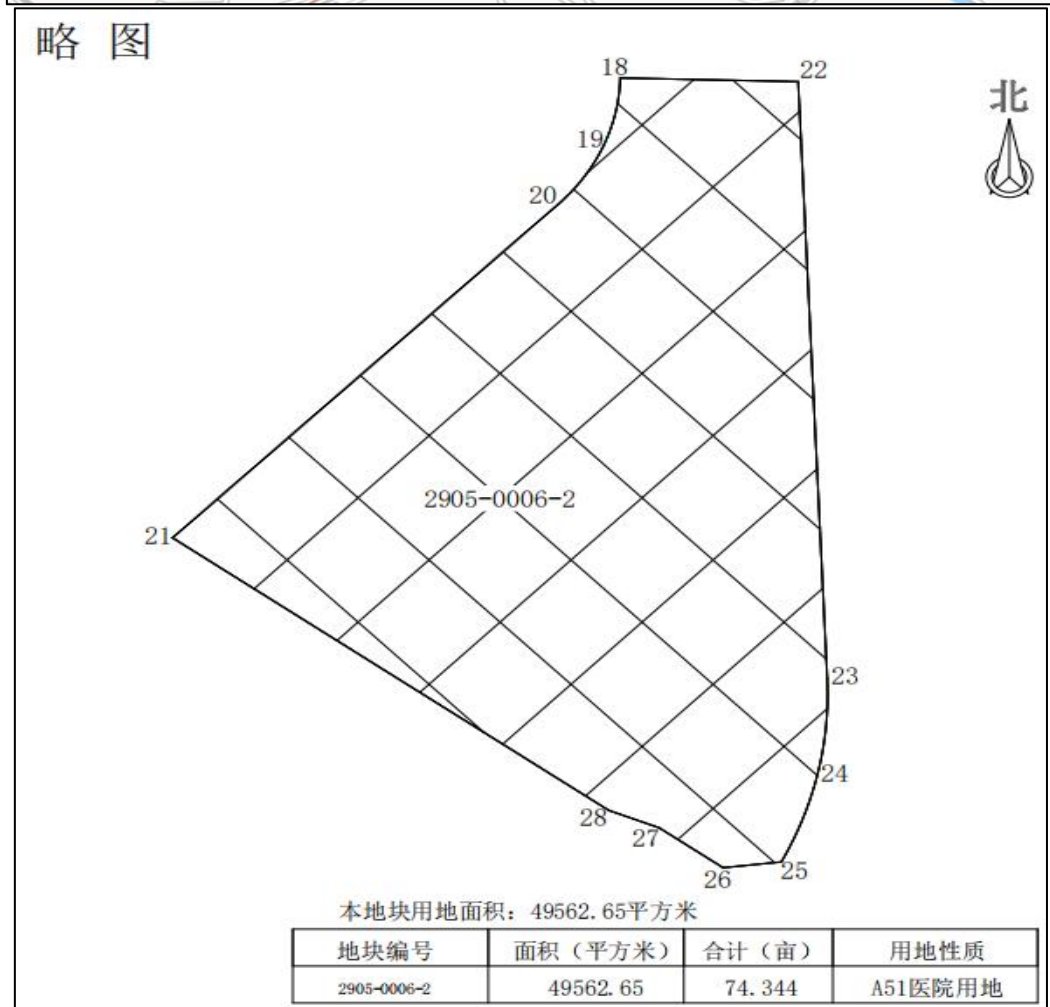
略 图

北

18
22
19
20
21
2905-0006-2
23
24
28
27
26
25

本地块用地面积：49562.65平方米

| 地块编号 | 面积（平方米） | 合计（亩） | 用地性质 |
|---|---|---|---|
| 2905-0006-2 | 49562.65 | 74.344 | A51医院用地 |